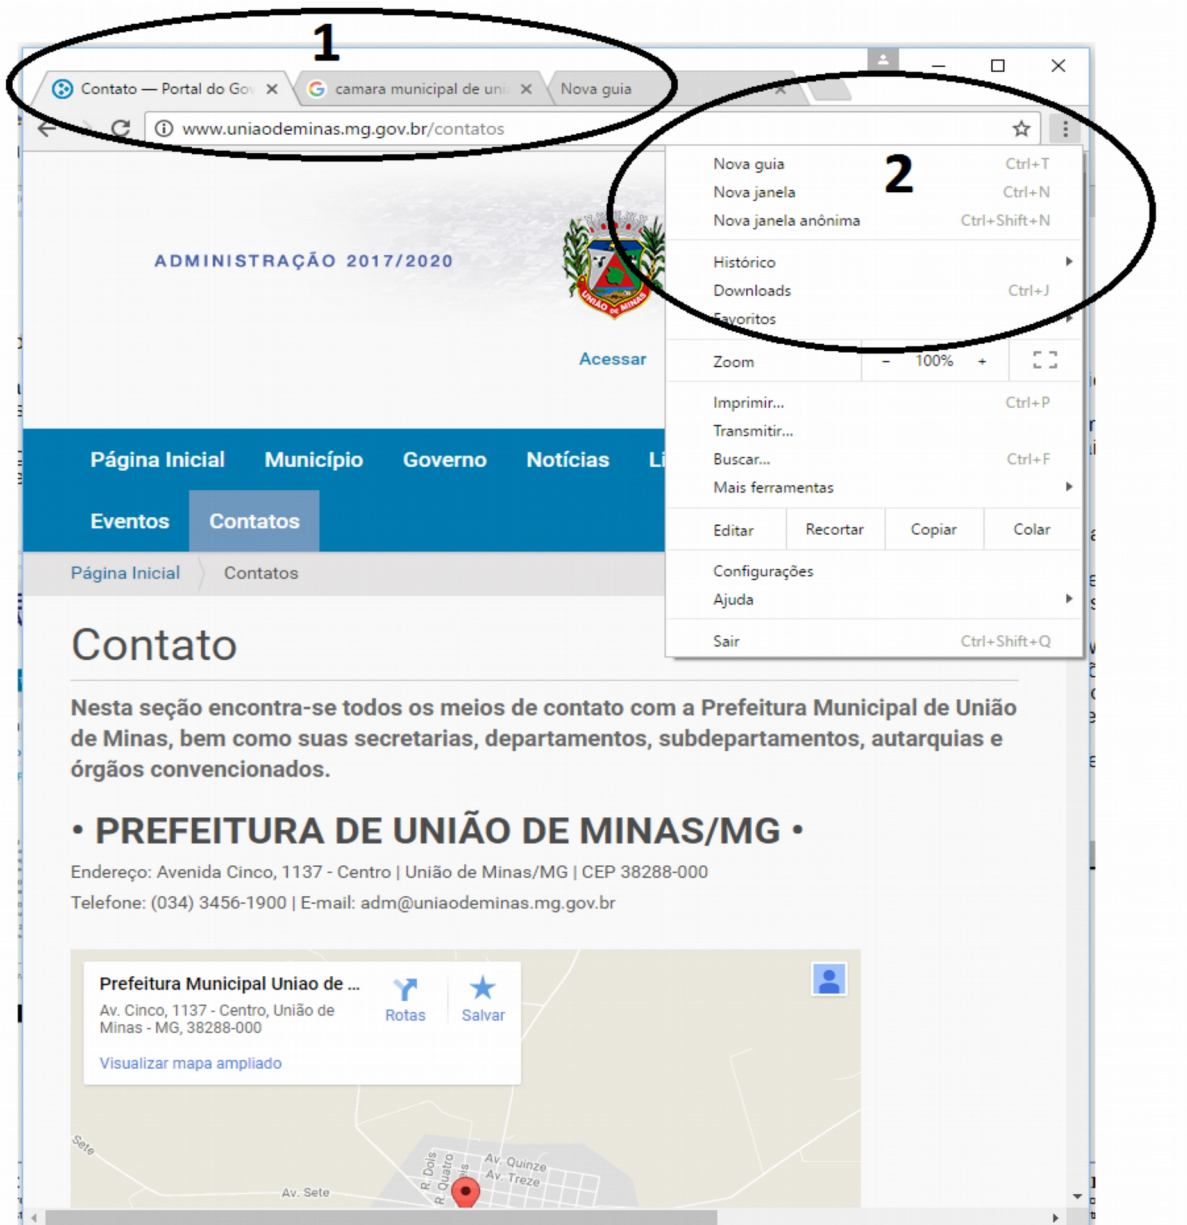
1

Contato — Portal do Gov ×
camara municipal de uni ×
Nova guia ×

www.uniaodeminas.mg.gov.br/contatos

2

Nova guia Ctrl+T
Nova janela Ctrl+N
Nova janela anônima Ctrl+Shift+N
Histórico
Downloads Ctrl+J
Favoritos
Zoom – 100% +
Imprimir... Ctrl+P
Transmitir...
Buscar... Ctrl+F
Mais ferramentas
Editar Recortar Copiar Colar
Configurações
Ajuda
Sair Ctrl+Shift+Q

ADMINISTRAÇÃO 2017/2020

UNIÃO DE MINAS

Acessar

Página Inicial Município Governo Notícias Li

Eventos Contatos

Página Inicial Contatos

Contato

Nesta seção encontra-se todos os meios de contato com a Prefeitura Municipal de União de Minas, bem como suas secretarias, departamentos, subdepartamentos, autarquias e órgãos convencionados.

• PREFEITURA DE UNIÃO DE MINAS/MG •

Endereço: Avenida Cinco, 1137 - Centro | União de Minas/MG | CEP 38288-000

Telefone: (034) 3456-1900 | E-mail: adm@uniaodeminas.mg.gov.br

Prefeitura Municipal Uniao de ...
Av. Cinco, 1137 - Centro, União de Minas - MG, 38288-000
Rotas
Salvar
Visualizar mapa ampliado

Sete
Av. Sete
R. Dois
R. Quatro
Av. Quinze
Av. Treze